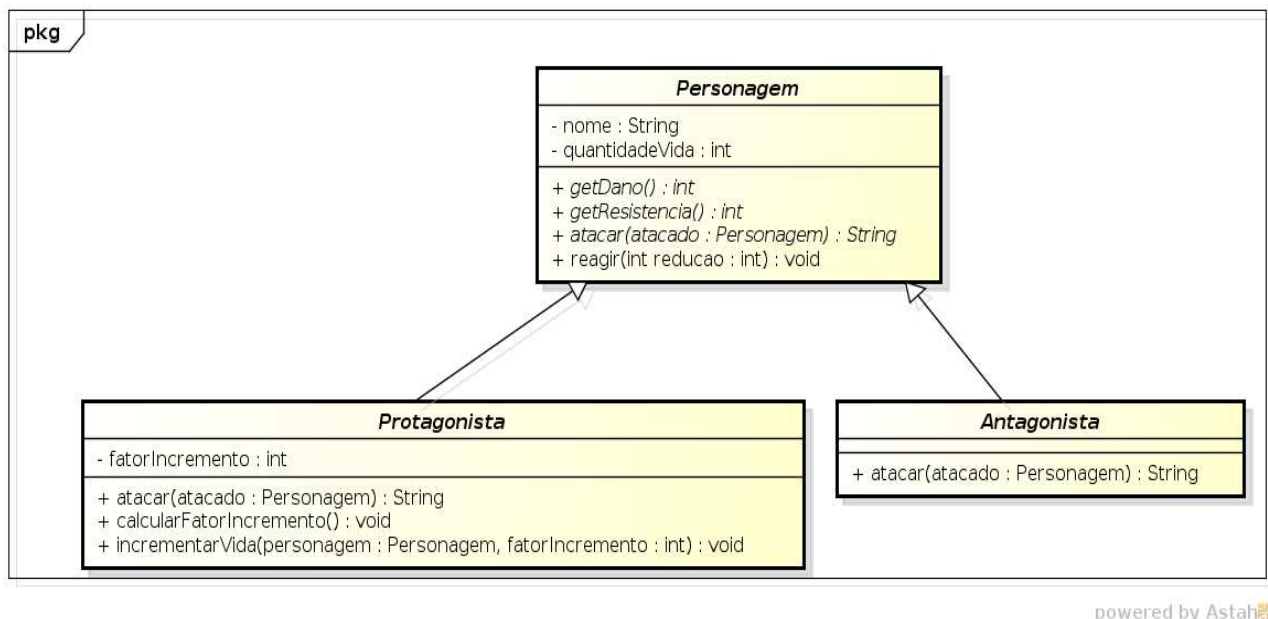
pkg

Personagem

- nome : String
- quantidadeVida : int

+ getDano() : int
+ getResistencia() : int
+ atacar(atacado : Personagem) : String
+ reagir(int reducao : int) : void

Protagonista

- fatorIncremento : int

+ atacar(atacado : Personagem) : String
+ calcularFatorIncremento() : void
+ incrementarVida(personagem : Personagem, fatorIncremento : int) : void

Antagonista

+ atacar(atacado : Personagem) : String

powered by Astah